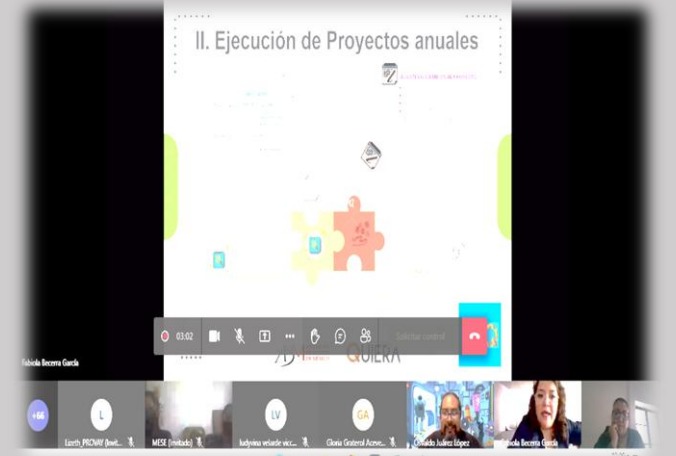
II. Ejecución de Proyectos anuales

03:02

Solicitar control

Fabiola Becerra García

QUIERA

+66

L

Lizeth_PRONAY (Invit...

MESE (Invitado)

LV

ludyvina velarde vicc...

GA

Gloria Graterol Aceve...

Osvaldo Juárez López

Fabiola Becerra García